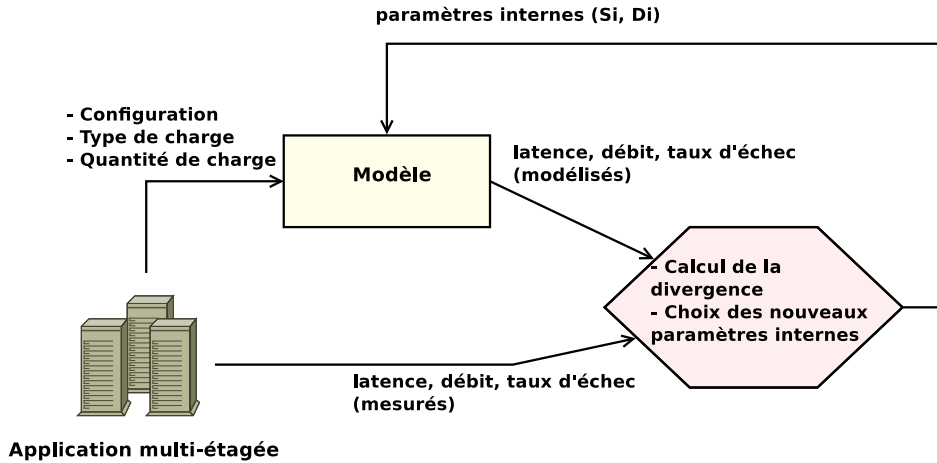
paramètres internes (Si, Di)

- Configuration
- Type de charge
- Quantité de charge

Modèle

latence, débit, taux d'échec (modélisés)

- Calcul de la divergence
- Choix des nouveaux paramètres internes

latence, débit, taux d'échec (mesurés)

Application multi-étagée